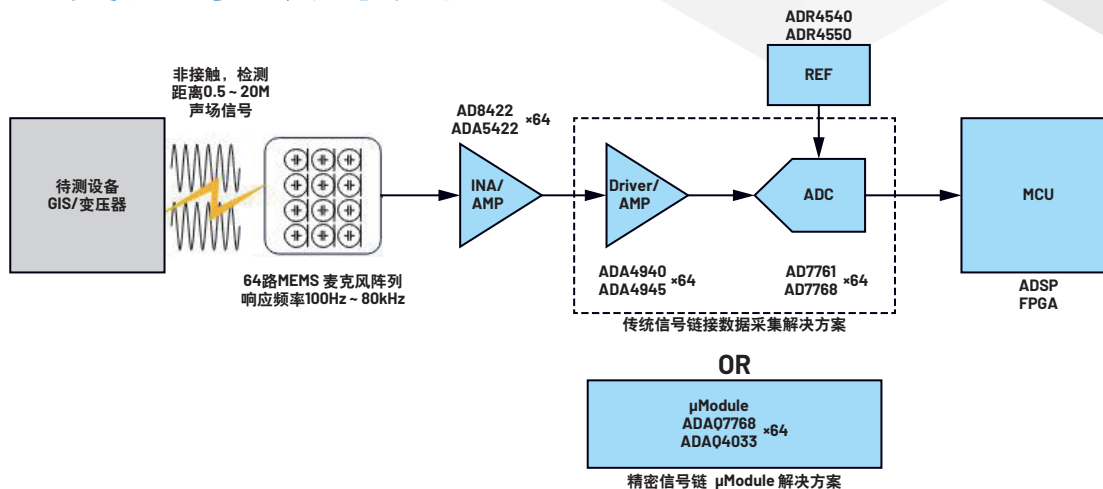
ADR4540
ADR4550

非接触，检测
距离0.5 ~ 20M
声场信号

REF

AD8422
ADA5422 ×64

待测设备
GIS/变压器

INA/
AMP

Driver/
AMP

ADC

MCU

64路MEMS 麦克风阵列
响应频率100Hz ~ 80kHz

ADA4940
ADA4945 ×64

AD7761
AD7768 ×64

ADSP
FPGA

传统信号链接数据采集解决方案

OR

μModule
ADAQ7768
ADAQ4033 ×64

精密信号链 μModule 解决方案